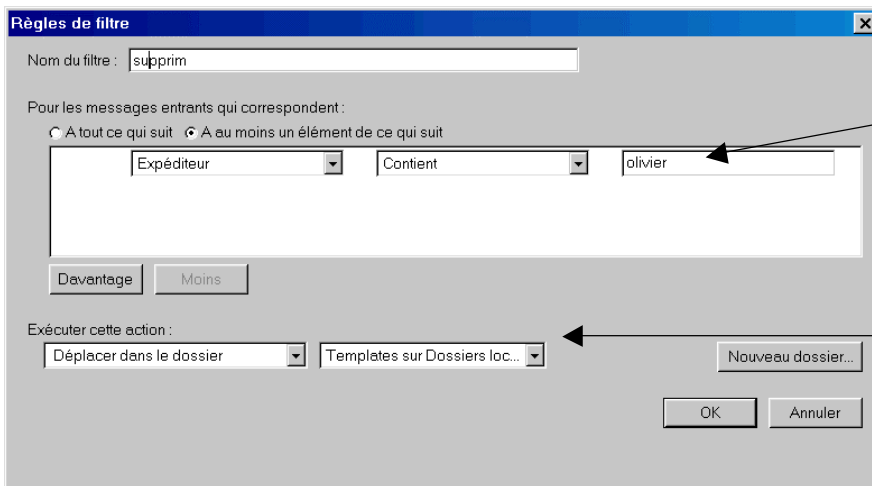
Règles de filtre

Nom du filtre : supprim

Pour les messages entrants qui correspondent :

A tout ce qui suit
A au moins un élément de ce qui suit

Expéditeur
Contient
olivier

Davantage
Moins

Exécuter cette action :

Déplacer dans le dossier
Templates sur Dossiers loc...
Nouveau dossier...

OK
Annuler